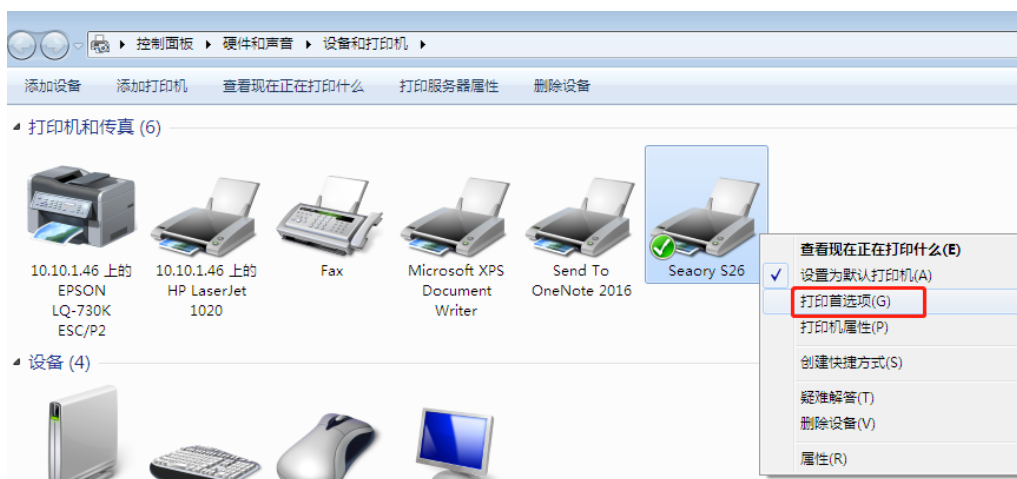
▸ 控制面板 ▸ 硬件和声音 ▸ 设备和打印机 ▸

添加设备 添加打印机 查看现在正在打印什么 打印服务器属性 删除设备

打印机和传真 (6)

10.10.1.46 上的 EPSON LQ-730K ESC/P2

10.10.1.46 上的 HP LaserJet 1020

Fax

Microsoft XPS Document Writer

Send To OneNote 2016

Seaory S26

查看现在正在打印什么(E)
✓ 设置为默认打印机(A)
打印首选项(G)
打印机属性(P)
创建快捷方式(S)
疑难解答(T)
删除设备(V)
属性(R)

设备 (4)